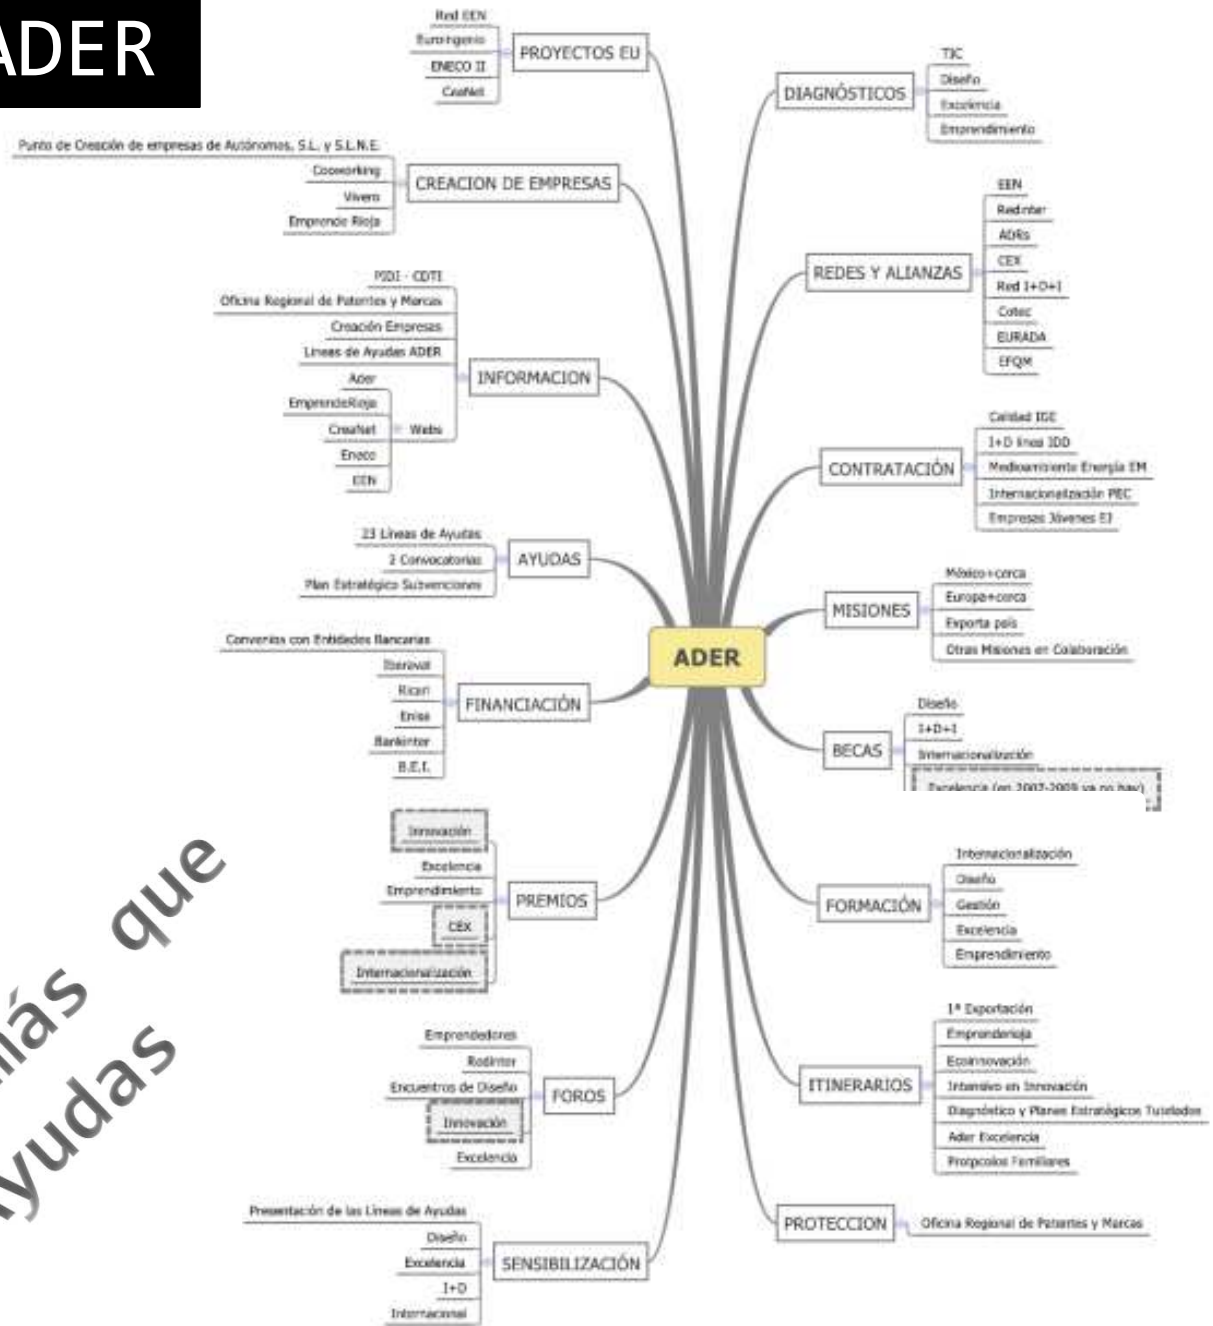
ADER

Red EEN
Euroingenio
ENECO II
CreaNet
PROYECTOS EU

Punto de Creación de empresas de Autónomos, S.L. y S.L.N.E.
Coworking
Vivero
Emprende Rioja
CREACION DE EMPRESAS

PIDI - CDTI
Oficina Regional de Patentes y Marcas
Creación Empresas
Líneas de Ayudas ADER
Ader
EmprendeRioja
CreaNet
Eneco
EEN
Webs
INFORMACION

23 Líneas de Ayudas
2 Convocatorias
Plan Estratégico Subvenciones
AYUDAS

Convenios con Entidades Bancarias
Iberaval
Ricari
Enisa
Bankinter
B.E.I.
FINANCIACIÓN

Innovación
Excelencia
Emprendimiento
CEX
Internacionalización
PREMIOS

Emprendedores
Redinter
Encuentros de Diseño
Innovación
Excelencia
FOROS

Presentación de las Líneas de Ayudas
Diseño
Excelencia
I+D
Internacional
SENSIBILIZACIÓN

ADER

DIAGNÓSTICOS
TIC
Diseño
Excelencia
Emprendimiento

REDES Y ALIANZAS
EEN
Redinter
ADRs
CEX
Red I+D+I
Cotec
EURADA
EFQM

CONTRATACIÓN
Calidad IGE
I+D línea IDD
Medioambiente Energía EM
Internacionalización PEC
Empresas Jóvenes EJ

MISIONES
México+cerca
Europa+cerca
Exporta país
Otras Misiones en Colaboración

BECAS
Diseño
I+D+I
Internacionalización
Excelencia (en 2007-2009 ya no hay)

FORMACIÓN
Internacionalización
Diseño
Gestión
Excelencia
Emprendimiento

ITINERARIOS
1ª Exportación
Emprenderioja
Ecoinnovación
Intensivo en Innovación
Diagnóstico y Planes Estratégicos Tutelados
Ader Excelencia
Protocolos Familiares

PROTECCION
Oficina Regional de Patentes y Marcas

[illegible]ás que
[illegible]yudas